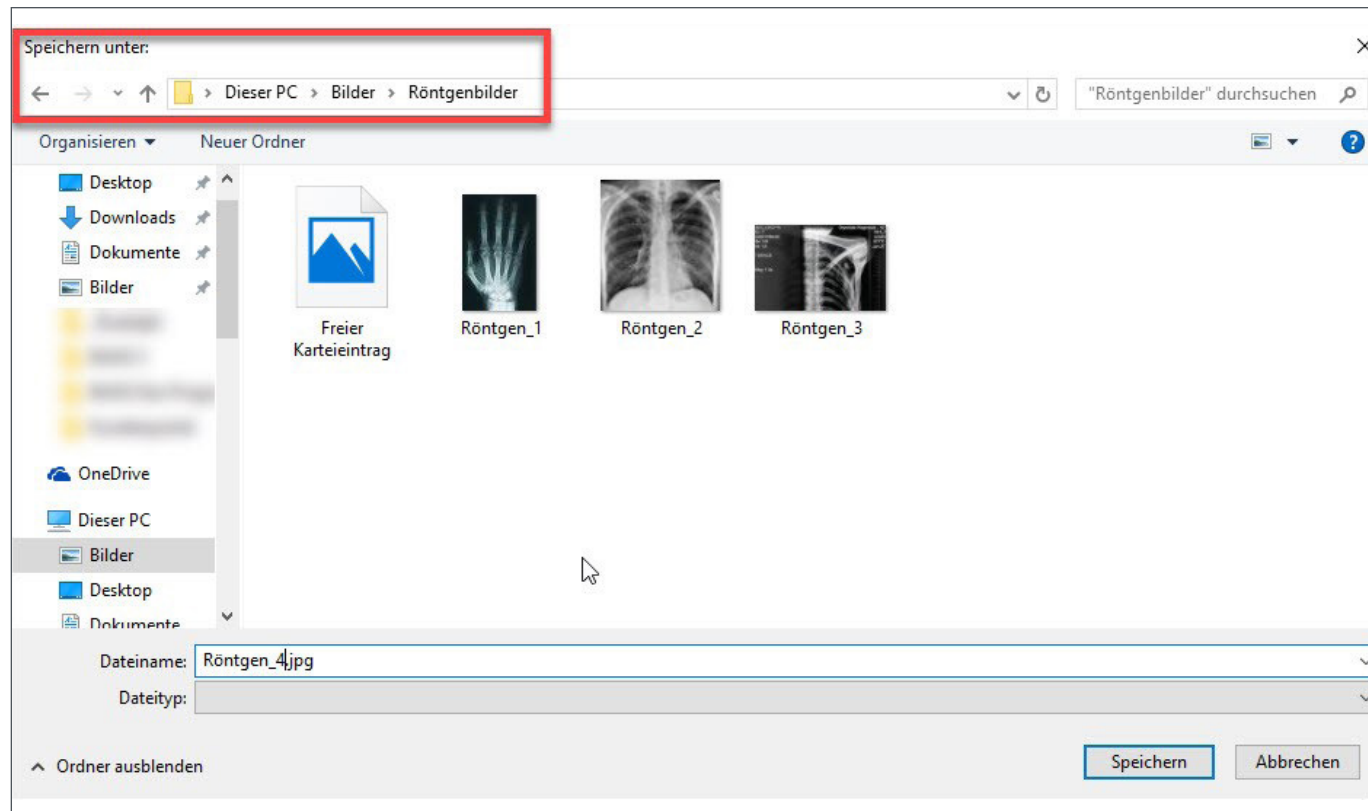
Speichern unter:

Dieser PC > Bilder > Röntgenbilder

"Röntgenbilder" durchsuchen

Organisieren ▾ Neuer Ordner

Desktop
Downloads
Dokumente
Bilder
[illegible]
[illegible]
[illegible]
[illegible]
OneDrive
Dieser PC
Bilder
Desktop
Dokumente

Freier Karteieintrag
Röntgen_1
Röntgen_2
Röntgen_3

Dateiname: Röntgen_4.jpg
Dateityp:

Ordner ausblenden

Speichern
Abbrechen